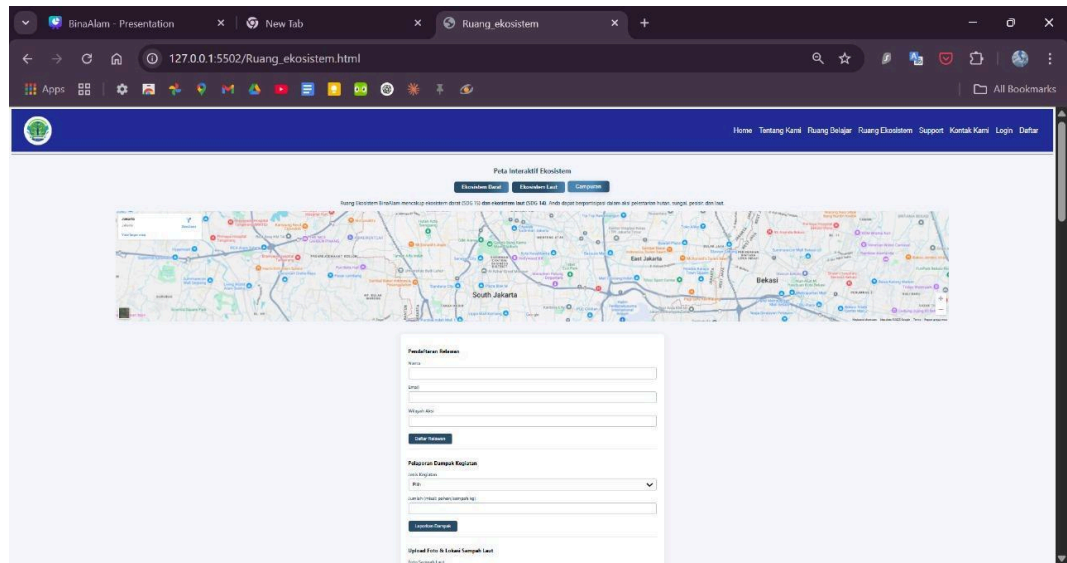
BinaAlam - Presentation
New Tab
Ruang_ekosistem
127.0.0.1:5502/Ruang_ekosistem.html
Apps
All Bookmarks

Home Tentang Kami Ruang Belajar Ruang Ekosistem Support Kontak Kami Login Daftar

Peta Interaktif Ekosistem
Ekosistem Darat Ekosistem Laut Campuran

Ruang Ekosistem BinaAlam mencakup ekosistem darat (SDG 15) dan ekosistem laut (SDG 14). Anda dapat berpartisipasi dalam aksi pelestarian hutan, sungai, pesisir, dan laut.

East Jakarta
South Jakarta
Bekasi

Pendaftaran Relawan
Nama
Email
Wilayah Aksi
Daftar Relawan

Pelaporan Dampak Kegiatan
Jenis Kegiatan
Aksi
Jumlah (misal: pohon/sampah kg)
Laporkan Dampak

Upload Foto & Lokasi Sampah Laut
Foto Sampah Laut